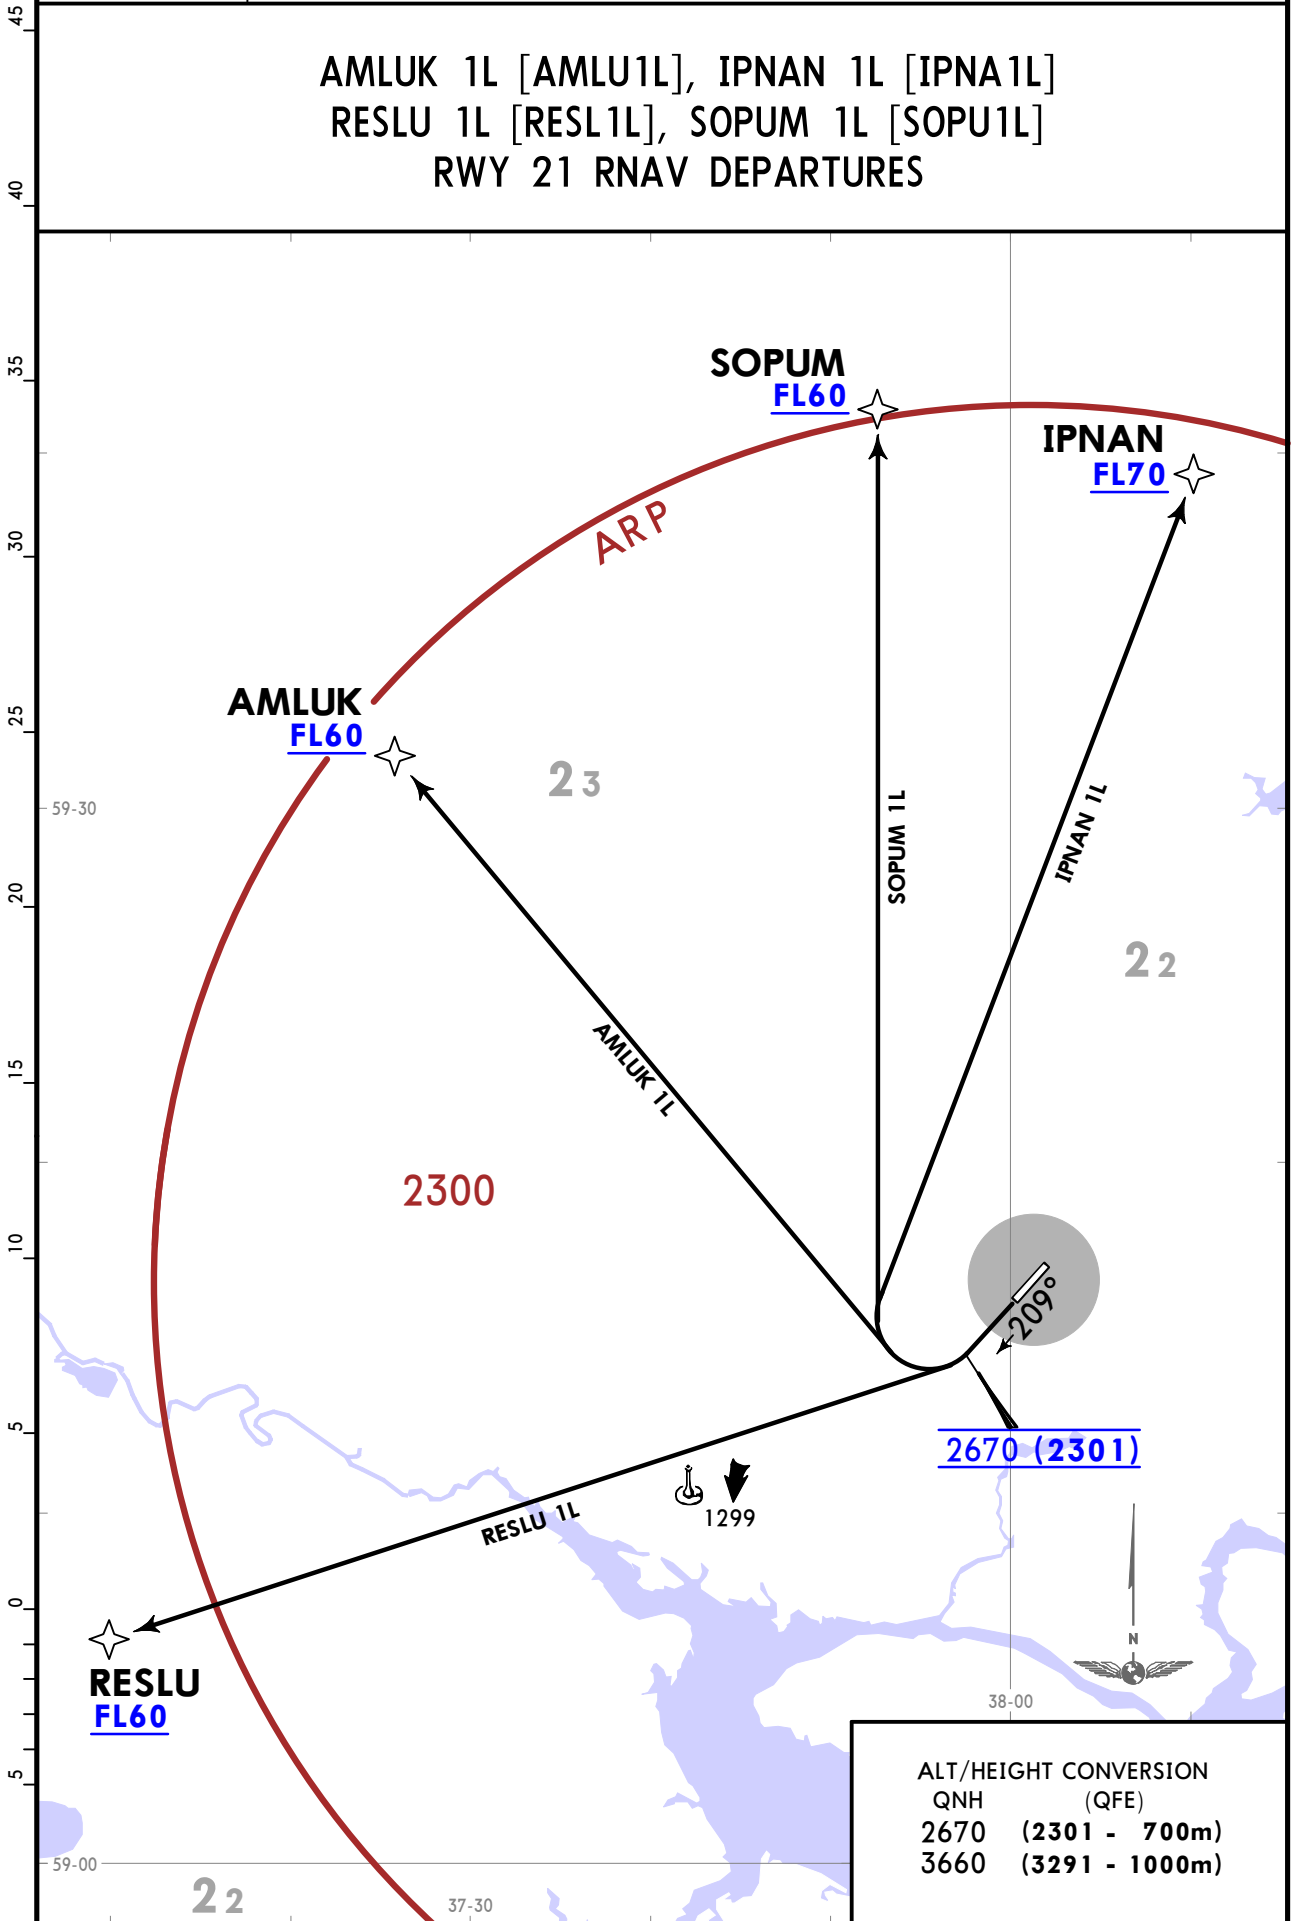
AMLUK 1L [AMLU1L], IPNAN 1L [IPNA1L]
RESLU 1L [RESL1L], SOPUM 1L [SOPU1L]
RWY 21 RNAV DEPARTURES

45
40
35
30
25
20
15
10
5
0
5

SOPUM
FL60

IPNAN
FL70

ARP

AMLUK
FL60

$2_3$

59-30

SOPUM 1L

IPNAN 1L

$2_2$

AMLUK 1L

2300

209°

2670 (2301)

RESLU 1L

1299

N

RESLU
FL60

38-00

59-00

$2_2$

37-30

ALT/HEIGHT CONVERSION
QNH (QFE)
2670 (2301 - 700m)
3660 (3291 - 1000m)